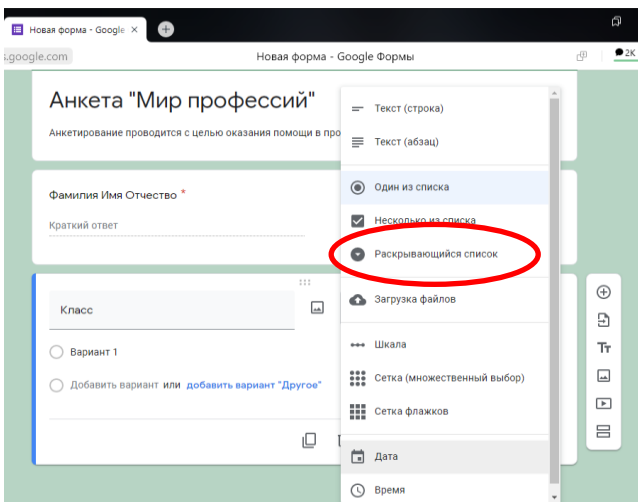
Новая форма - Google

s.google.com

Новая форма - Google Формы

2K

Анкета "Мир профессий"

Анкетирование проводится с целью оказания помощи в про

Фамилия Имя Отчество *

Краткий ответ

Класс

Вариант 1

Добавить вариант или добавить вариант "Другое"

Текст (строка)

Текст (абзац)

Один из списка

Несколько из списка

Раскрывающийся список

Загрузка файлов

Шкала

Сетка (множественный выбор)

Сетка флажков

Дата

Время